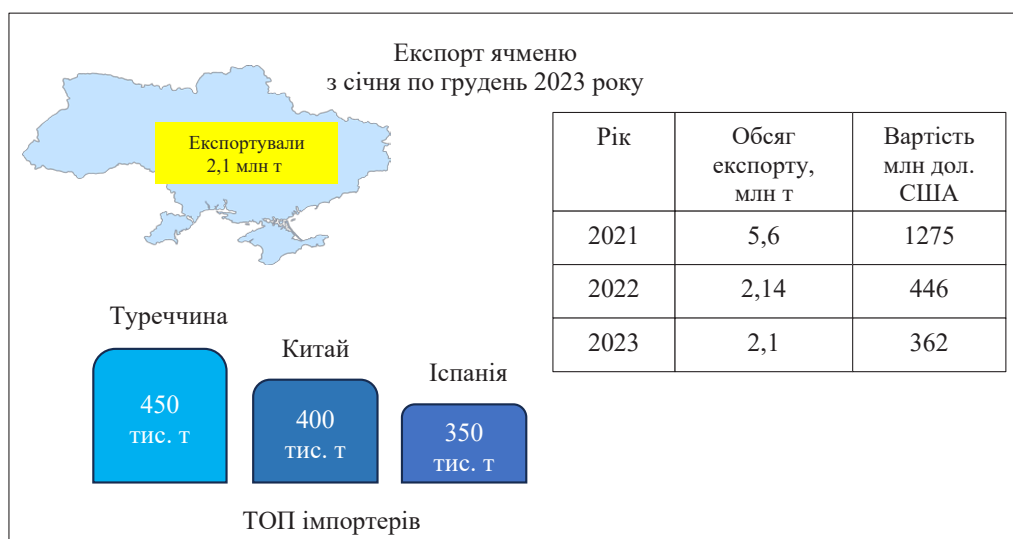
Експорт ячменю
з січня по грудень 2023 року

Експортували
2,1 млн т

| Рік | Обсяг експорту, млн т | Вартість млн дол. США |
|---|---|---|
| 2021 | 5,6 | 1275 |
| 2022 | 2,14 | 446 |
| 2023 | 2,1 | 362 |

Туреччина
450
тис. т

Китай
400
тис. т

Іспанія
350
тис. т

ТОП імпортерів